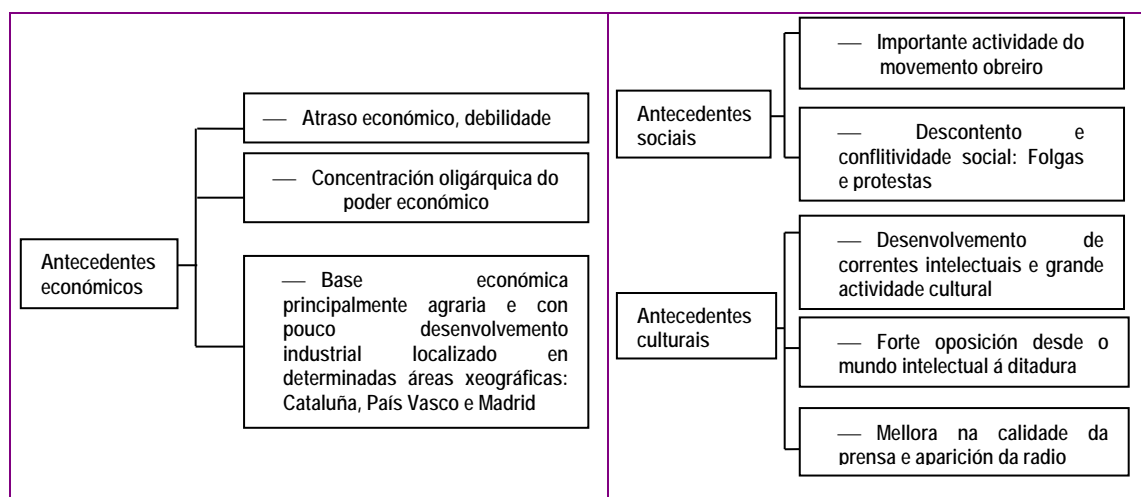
Antecedentes económicos

— Atraso económico, debilidade

— Concentración oligárquica do poder económico

— Base económica principalmente agraria e con pouco desenvolvemento industrial localizado en determinadas áreas xeográficas: Cataluña, País Vasco e Madrid

Antecedentes sociais

— Importante actividade do movemento obreiro

— Descontento e conflitividade social: Folgas e protestas

Antecedentes culturais

— Desenvolvemento de correntes intelectuais e grande actividade cultural

— Forte oposición desde o mundo intelectual á ditadura

— Mellora na calidade da prensa e aparición da radio